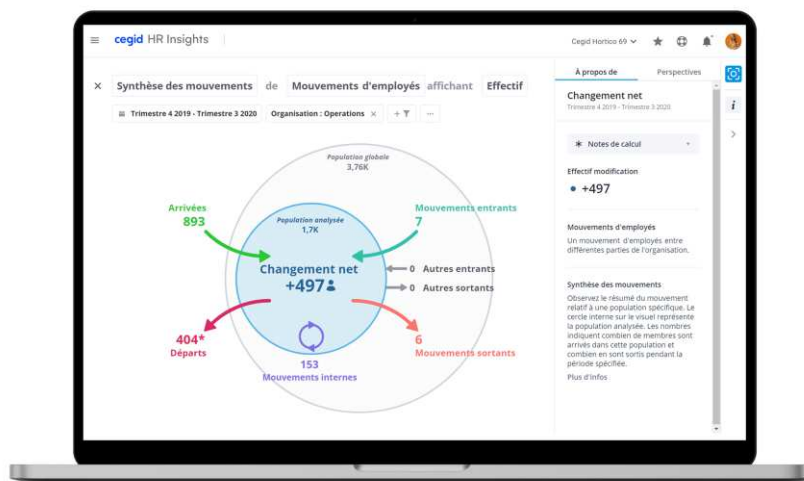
cegid HR Insights

Cegid Hortico 69

× Synthèse des mouvements de Mouvements d'employés affichant Effectif

Trimestre 4 2019 - Trimestre 3 2020 Organisation : Operations ×

Population globale
3,76K

Arrivées
893

Population analysée
1,7K

Mouvements entrants
7

Changement net
+497

0 Autres entrants
0 Autres sortants

404*
Départs

6
Mouvements sortants

153
Mouvements internes

À propos de Perspectives

Changement net
Trimestre 4 2019 - Trimestre 3 2020

Notes de calcul

Effectif modification
+497

Mouvements d'employés
Un mouvement d'employés entre différentes parties de l'organisation.

Synthèse des mouvements
Observez le résumé du mouvement relatif à une population spécifique. Le cercle interne sur le visuel représente la population analysée. Les nombres indiquent combien de membres sont arrivés dans cette population et combien en sont sortis pendant la période spécifiée.
Plus d'infos